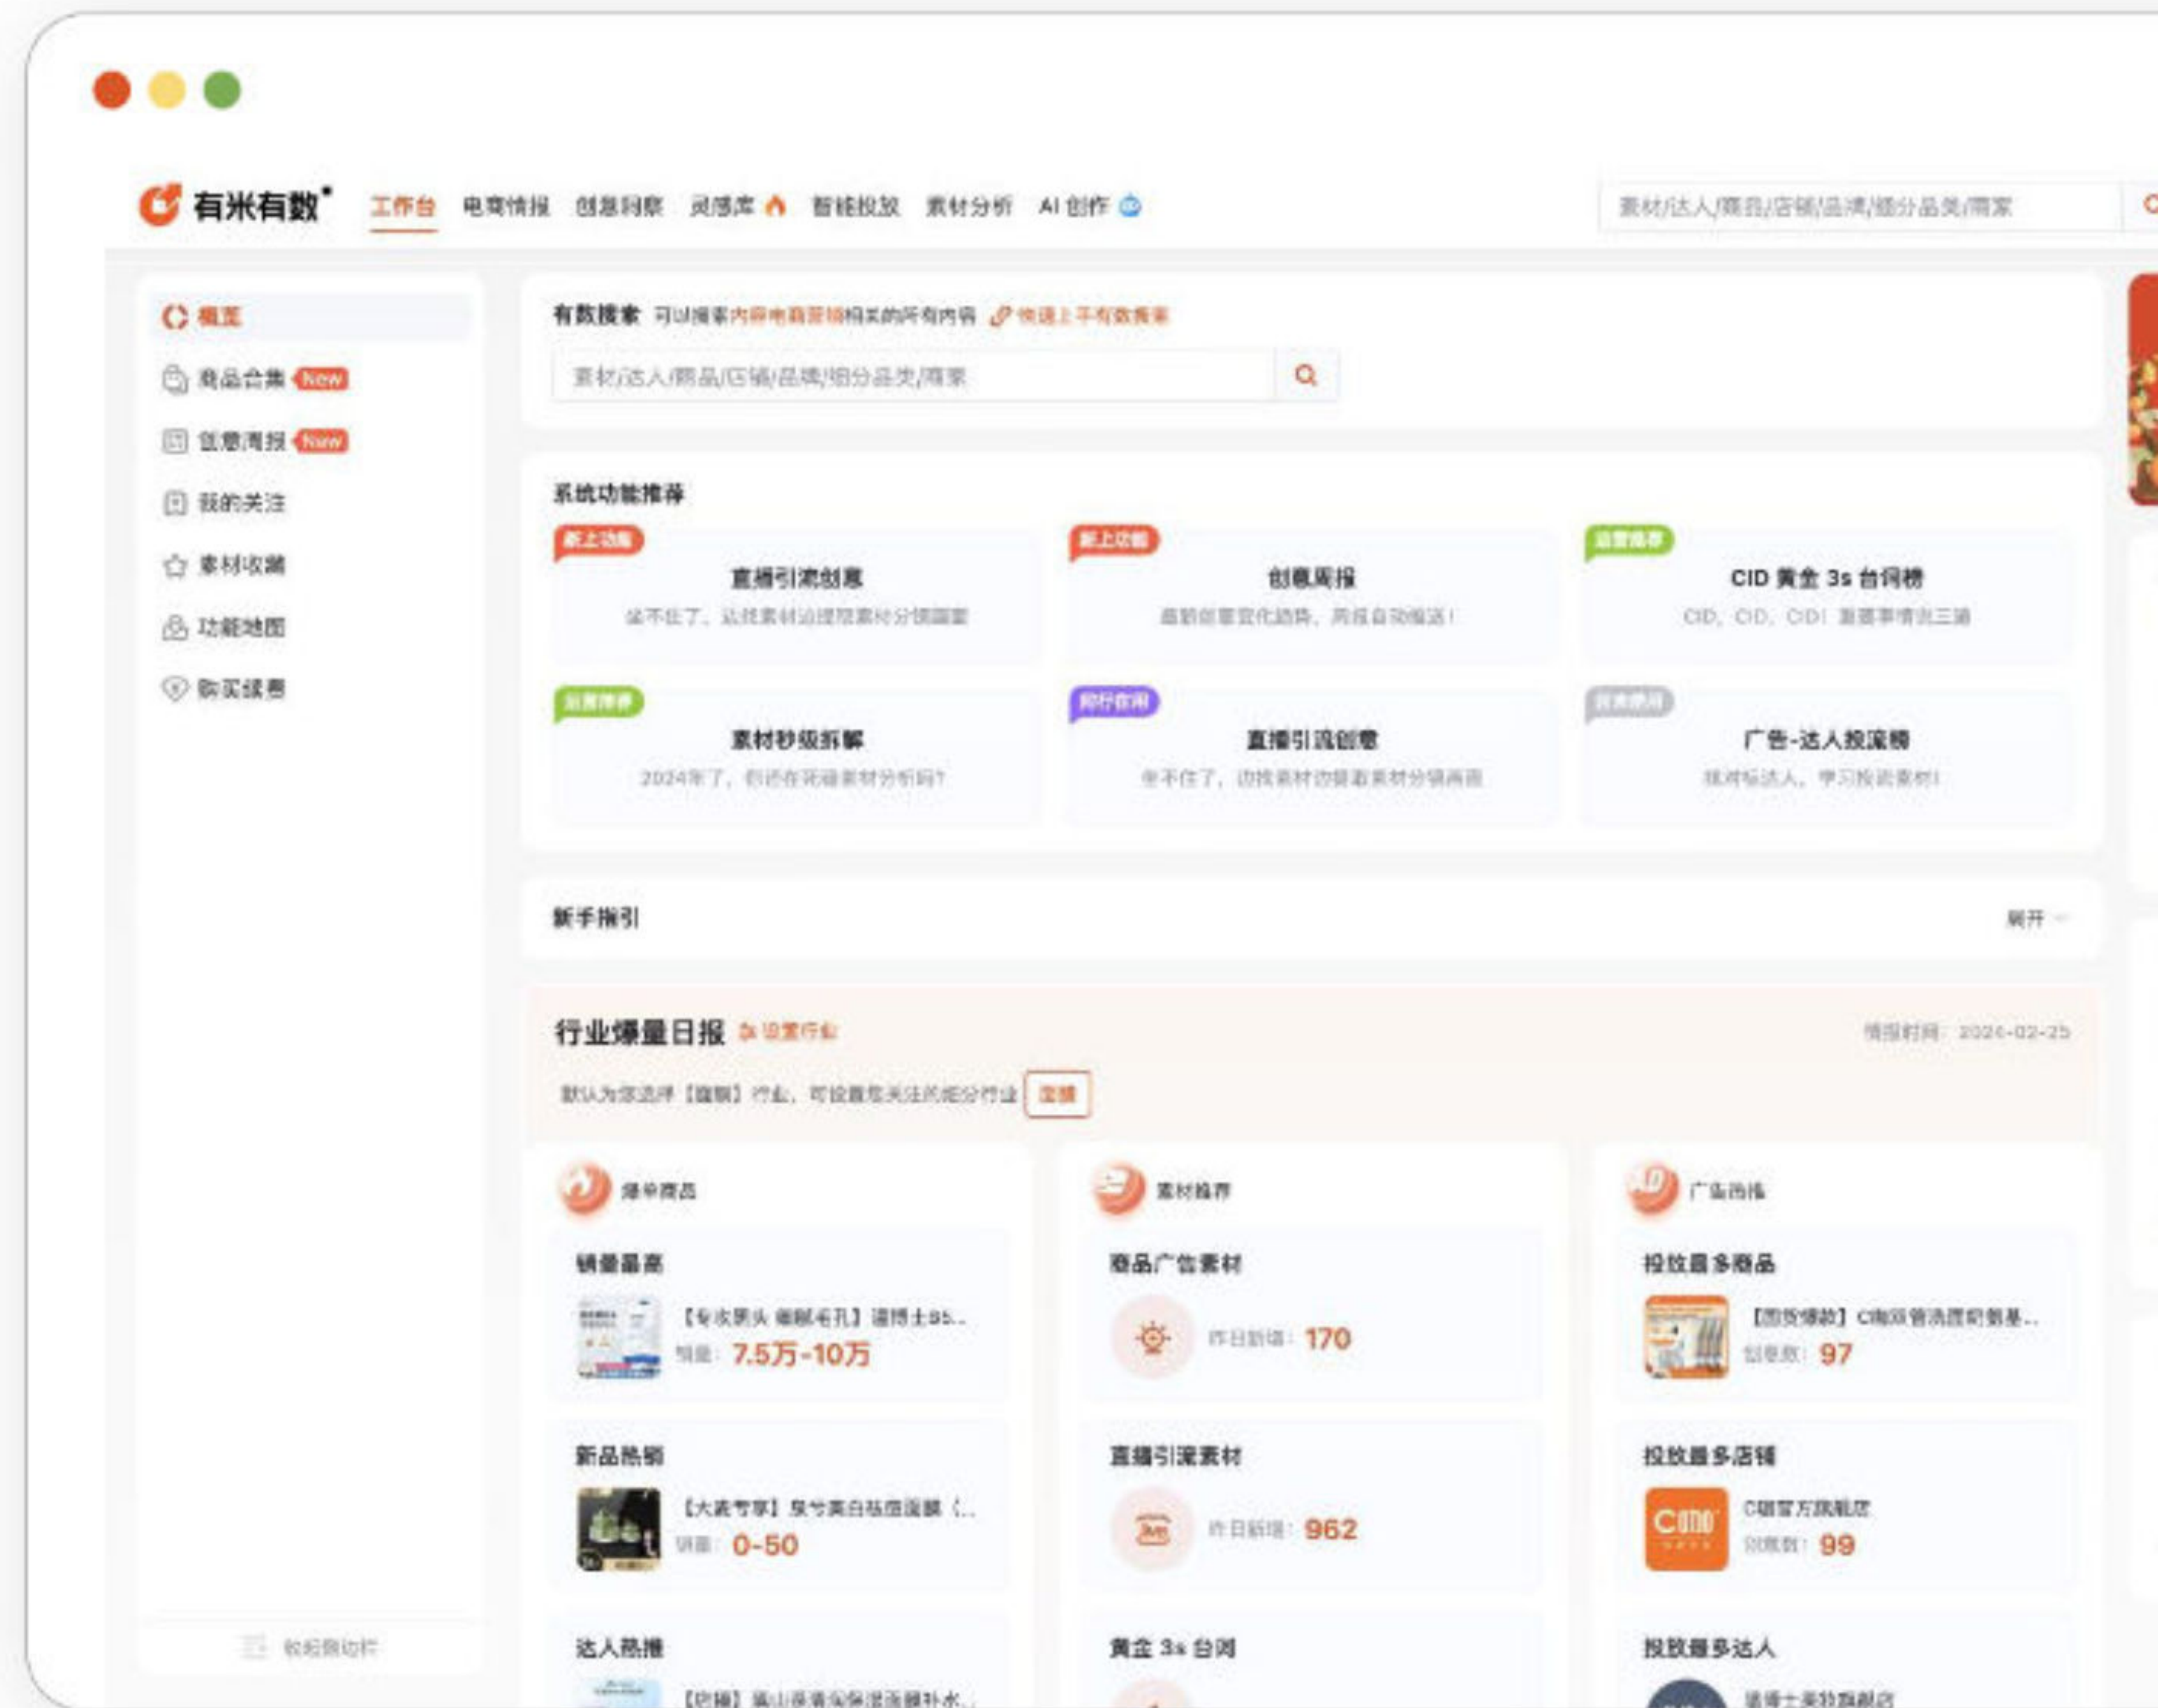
有米有数 工作台 电商情报 创意洞察 灵感库 智能投放 素材分析 AI 创作

素材/达人/商品/店铺/品牌/细分品类/商家

概览
商品合集 New
创意周报 New
我的关注
素材收藏
功能地图
购买续费

有数搜索 可以搜索内容电商营销相关的所有内容 快速上手有数搜索

素材/达人/商品/店铺/品牌/细分品类/商家

系统功能推荐

新上功能
直播引流创意
坐不住了，达找素材边搜取素材分镜画面

新上功能
创意周报
最新创意变化趋势，周报自动推送！

运营推荐
CID 黄金 3s 台词榜
CID、CID、CID! 重要事情说三遍

运营推荐
素材秒级拆解
2024年了，你还在死磕素材分析吗？

同行在用
直播引流创意
坐不住了，边找素材边看素材分镜画面

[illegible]
广告-达人投流榜
找对标达人，学习投流素材！

新手指引 展开

行业爆量日报 设置行业
情报时间：2024-02-25
默认为您选择【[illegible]】行业，可设置您关注的细分行业 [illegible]

爆单商品
销量最高
【专攻黑头 细致毛孔】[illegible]95...
销量：7.5万-10万
新品热销
【大表专享】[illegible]
销量：0-50
达人热推
【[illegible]】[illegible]

素材推荐
商品广告素材
昨日新增：170
直播引流素材
昨日新增：962
黄金 3s 台词

广告创作
投放最多商品
【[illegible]】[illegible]...
创意数：97
投放最多店铺
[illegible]
创意数：99
投放最多达人
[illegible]

收起侧边栏